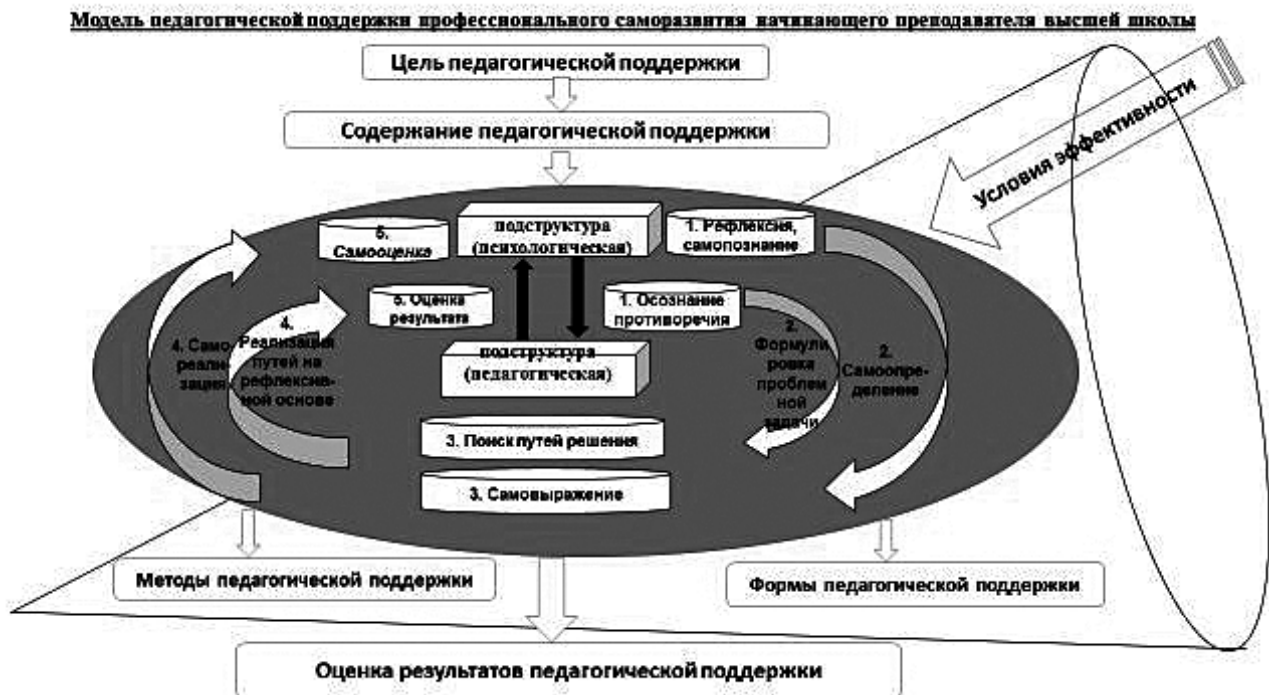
Модель педагогической поддержки профессионального саморазвития начинающего преподавателя высшей школы

Цель педагогической поддержки

Содержание педагогической поддержки

Условия эффективности

5. Самооценка

подструктура (психологическая)

1. Рефлексия, самопознание

5. Оценка результата

1. Осознание противоречия

4. Самореализация

4. Реализация путей на рефлексивной основе

подструктура (педагогическая)

2. Формулировка проблемной задачи

2. Самоопределение

3. Поиск путей решения

3. Самовыражение

Методы педагогической поддержки

Формы педагогической поддержки

Оценка результатов педагогической поддержки